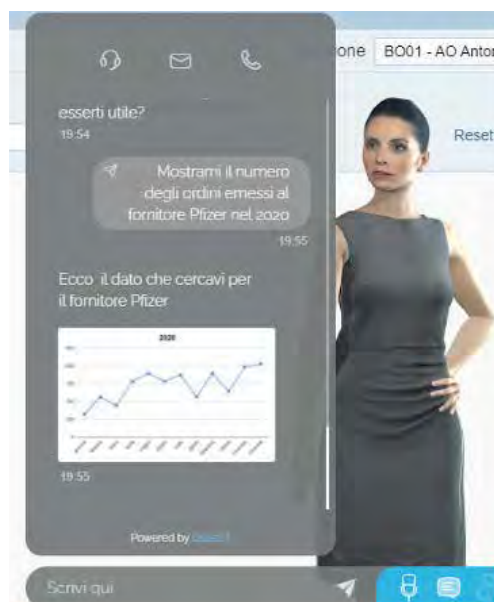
one BO01 - AO Anton

Reset

esserti utile?
19:54

Mostrami il numero degli ordini emessi al fornitore Pfizer nel 2020
19:55

Ecco il dato che cercavi per il fornitore Pfizer

2020

19:55

Powered by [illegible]

Scrivi qui